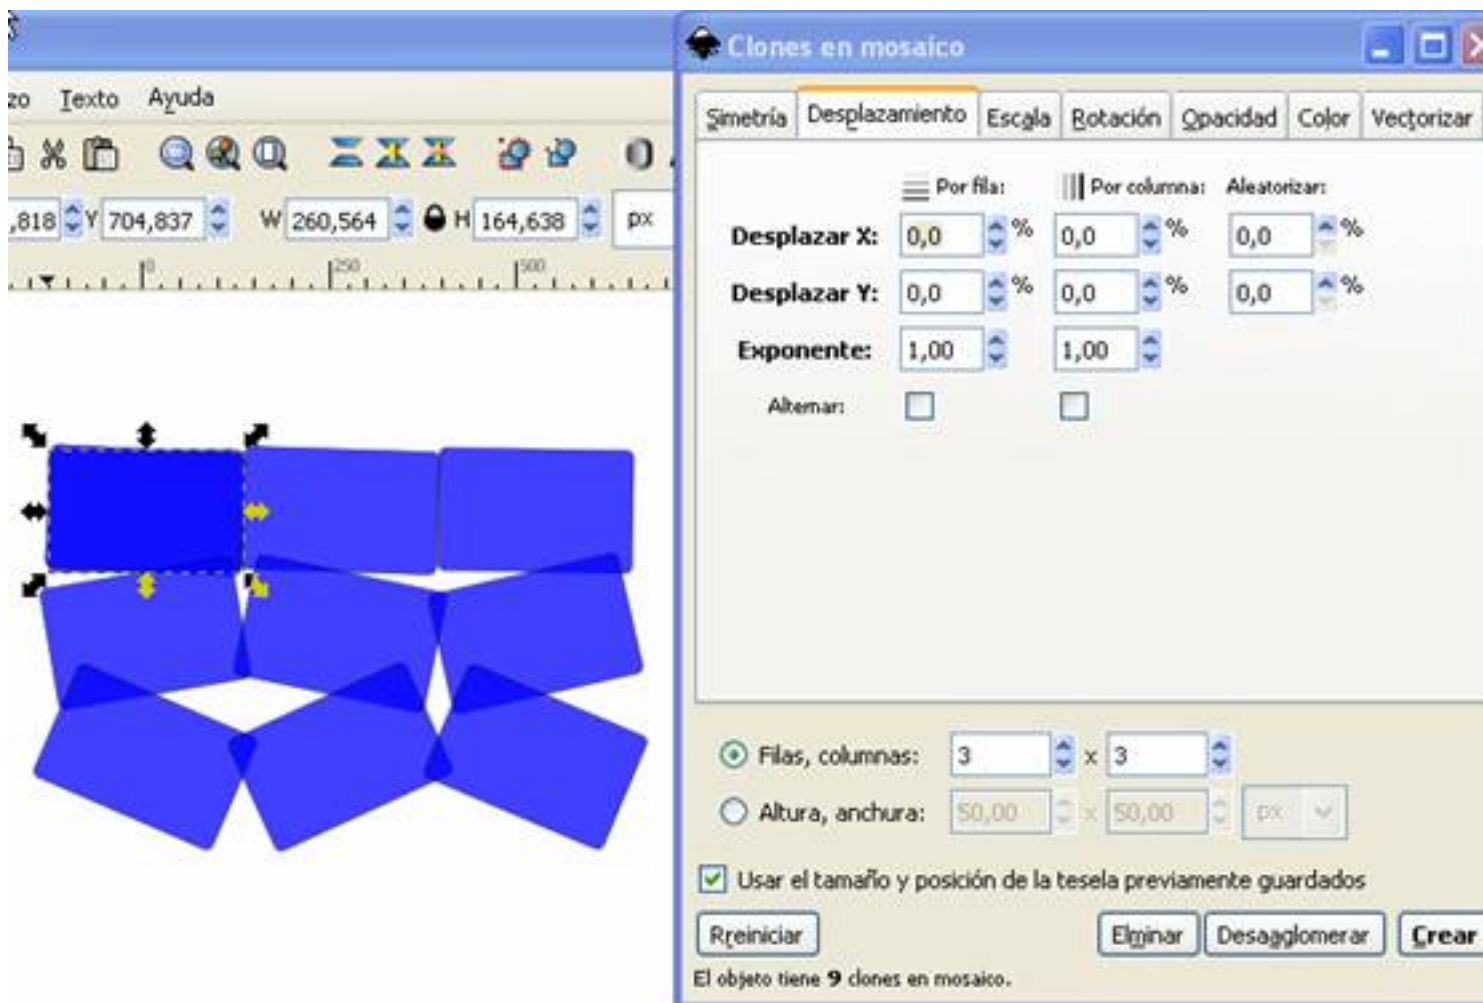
zo Texto Ayuda

,818 Y 704,837 W 260,564 H 164,638 px

250 500

Clones en mosaico

Simetría Desplazamiento Escala Rotación Opacidad Color Vectorizar

Por fila: Por columna: Aleatorizar:

Desplazar X: 0,0 % 0,0 % 0,0 %

Desplazar Y: 0,0 % 0,0 % 0,0 %

Exponente: 1,00 1,00

Alternar:

Filas, columnas: 3 x 3

Altura, anchura: 50,00 x 50,00 px

Usar el tamaño y posición de la tesela previamente guardados

Reiniciar Eliminar Desagglomerar Crear

El objeto tiene 9 clones en mosaico.